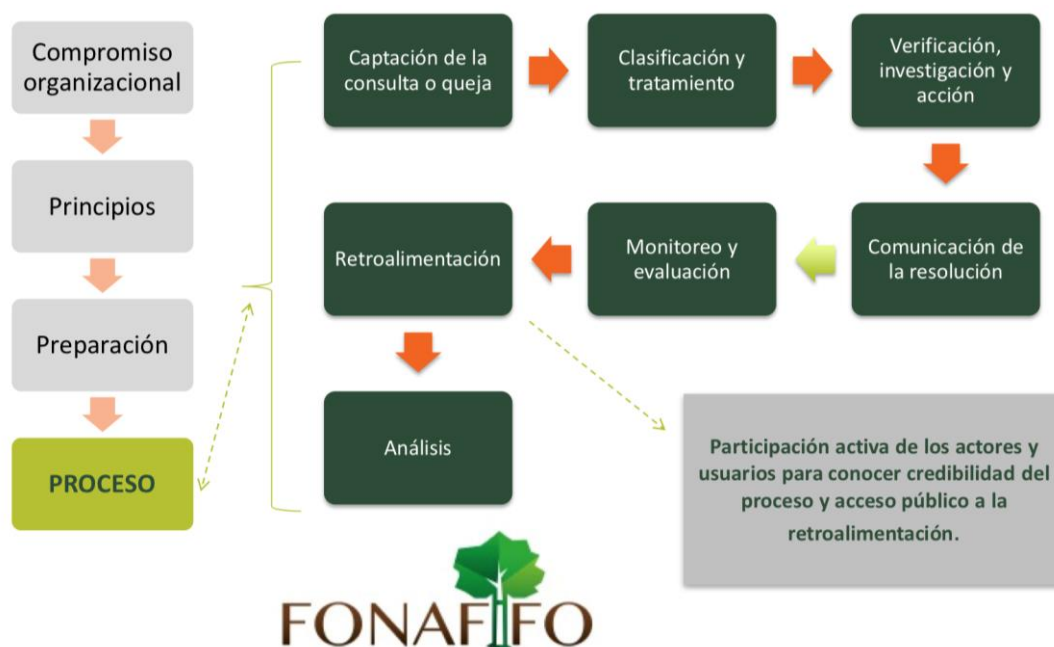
Compromiso organizacional

Principios

Preparación

PROCESO

Captación de la consulta o queja

Clasificación y tratamiento

Verificación, investigación y acción

Comunicación de la resolución

Monitoreo y evaluación

Retroalimentación

Análisis

Participación activa de los actores y usuarios para conocer credibilidad del proceso y acceso público a la retroalimentación.

FONAFIFO